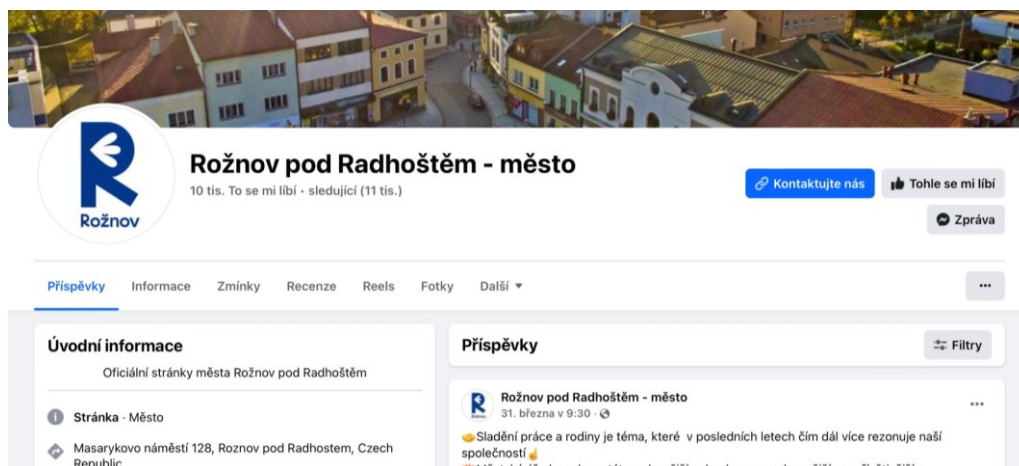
Rožnov

Rožnov pod Radhoštěm - město
10 tis. To se mi líbí • sledující (11 tis.)

Kontaktujte nás
Tohle se mi líbí
Zpráva

Příspěvky Informace Zmínky Recenze Reels Fotky Další ▾
...

Úvodní informace
Oficiální stránky města Rožnov pod Radhoštěm

Stránka · Město

Masarykovo náměstí 128, Roznov pod Radhostem, Czech Republic

Příspěvky
Filtry

Rožnov pod Radhoštěm - město
31. března v 9:30 ·

Sladění práce a rodiny je téma, které v posledních letech čím dál více rezonuje naší společností
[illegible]